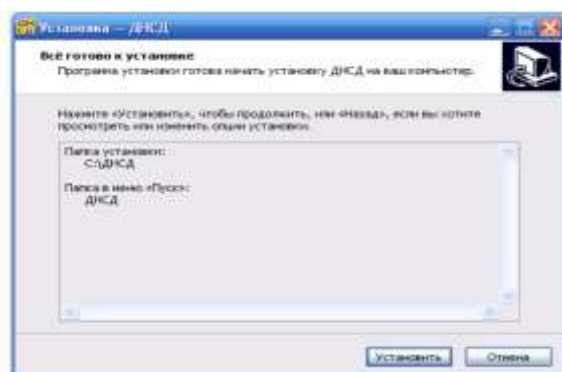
Установка — ДНСД

Всё готово к установке
Программа установки готова начать установку ДНСД на ваш компьютер.

Нажмите «Установить», чтобы продолжить, или «Назад», если вы хотите просмотреть или изменить опции установки.

Папка установки:
C:\ДНСД

Папка в меню «Пуск»:
ДНСД

Установить
Отмена